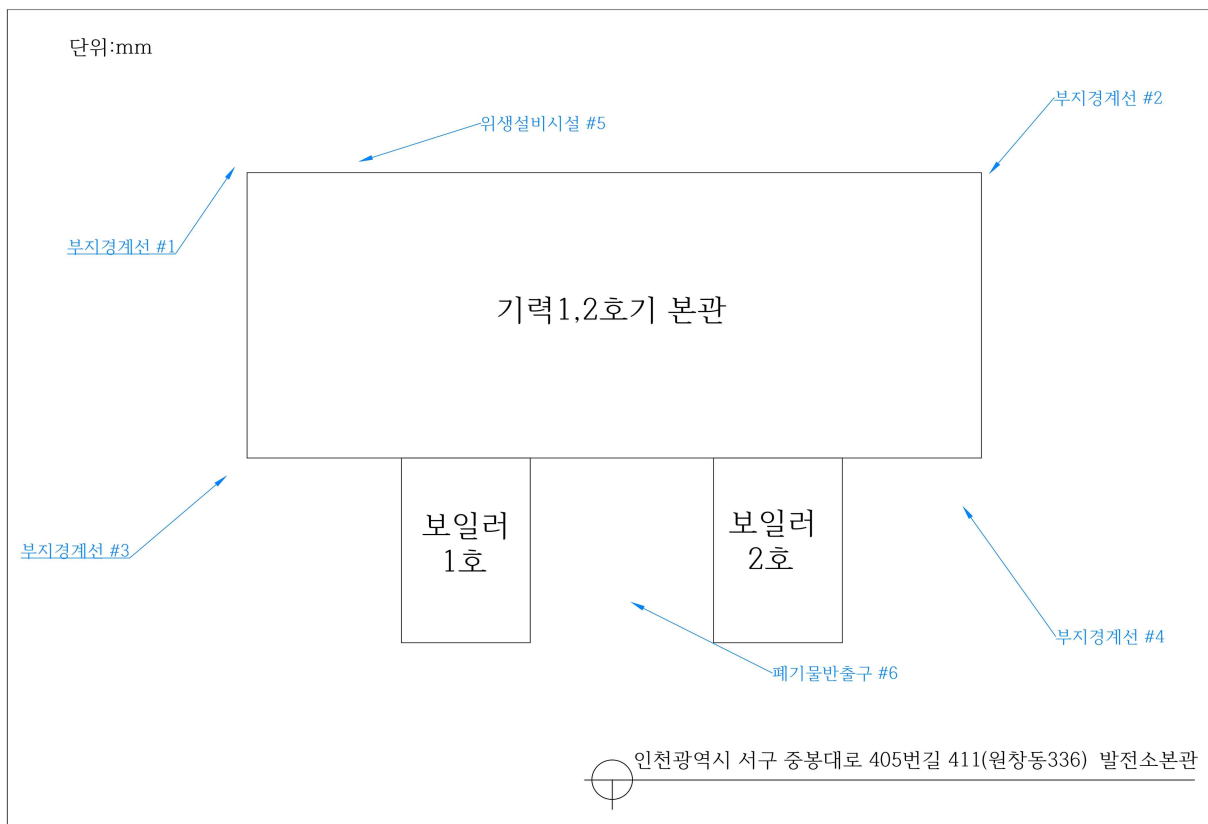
단위:mm

위생설비시설 #5

부지경계선 #2

부지경계선 #1

기력1,2호기 본관

부지경계선 #3

보일러 1호

보일러 2호

부지경계선 #4

폐기물반출구 #6

인천광역시 서구 중봉대로 405번길 411(원창동336) 발전소본관